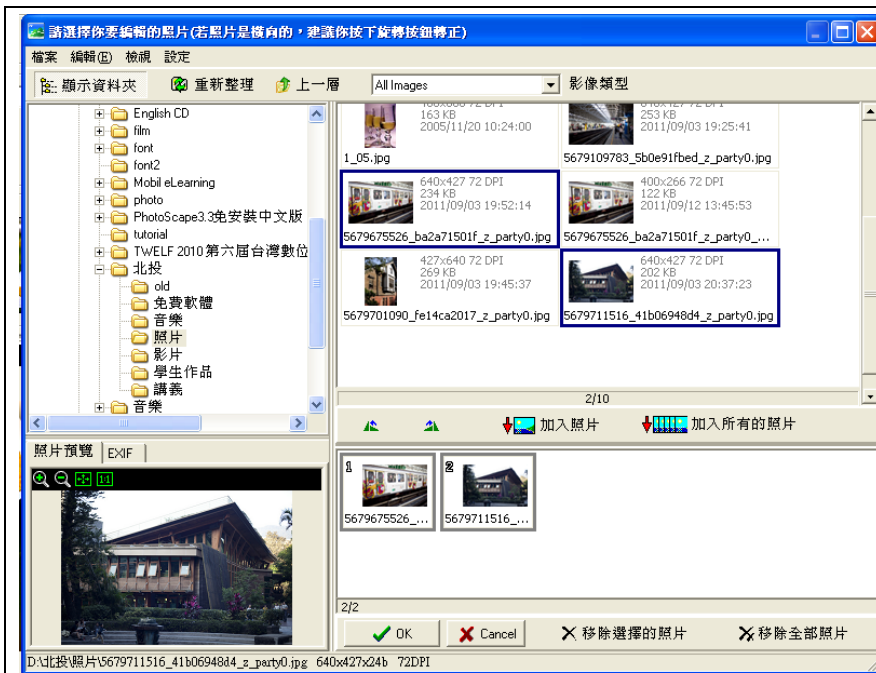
請選擇你要編輯的照片(若照片是橫向的，建議你按下旋轉按鈕轉正)

檔案 編輯(E) 檢視 設定

顯示資料夾 重新整理 上一層 All Images 影像類型

English CD
film
font
font2
Mobil eLearning
photo
PhotoScape3.3免安裝中文版
tutorial
TWELF 2010 第六屆台灣數位
北投
old
免費軟體
音樂
照片
影片
學生作品
講義
音樂

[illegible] 72 DPI
163 KB
2005/11/20 10:24:00
1_05.jpg

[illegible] 72 DPI
253 KB
2011/09/03 19:25:41
5679109783_5b0e91fbed_z_party0.jpg

640x427 72 DPI
234 KB
2011/09/03 19:52:14
5679675526_ba2a71501f_z_party0.jpg

400x266 72 DPI
122 KB
2011/09/12 13:45:53
5679675526_ba2a71501f_z_party0_...

427x640 72 DPI
269 KB
2011/09/03 19:45:37
5679701090_fe14ca2017_z_party0.jpg

640x427 72 DPI
202 KB
2011/09/03 20:37:23
5679711516_41b06948d4_z_party0.jpg

2/10

加入照片 加入所有的照片

照片預覽 EXIF

1
5679675526_...
2
5679711516_...

2/2

OK Cancel 移除選擇的照片 移除全部照片

D:\北投\照片\5679711516_41b06948d4_z_party0.jpg 640x427x24b 72DPI